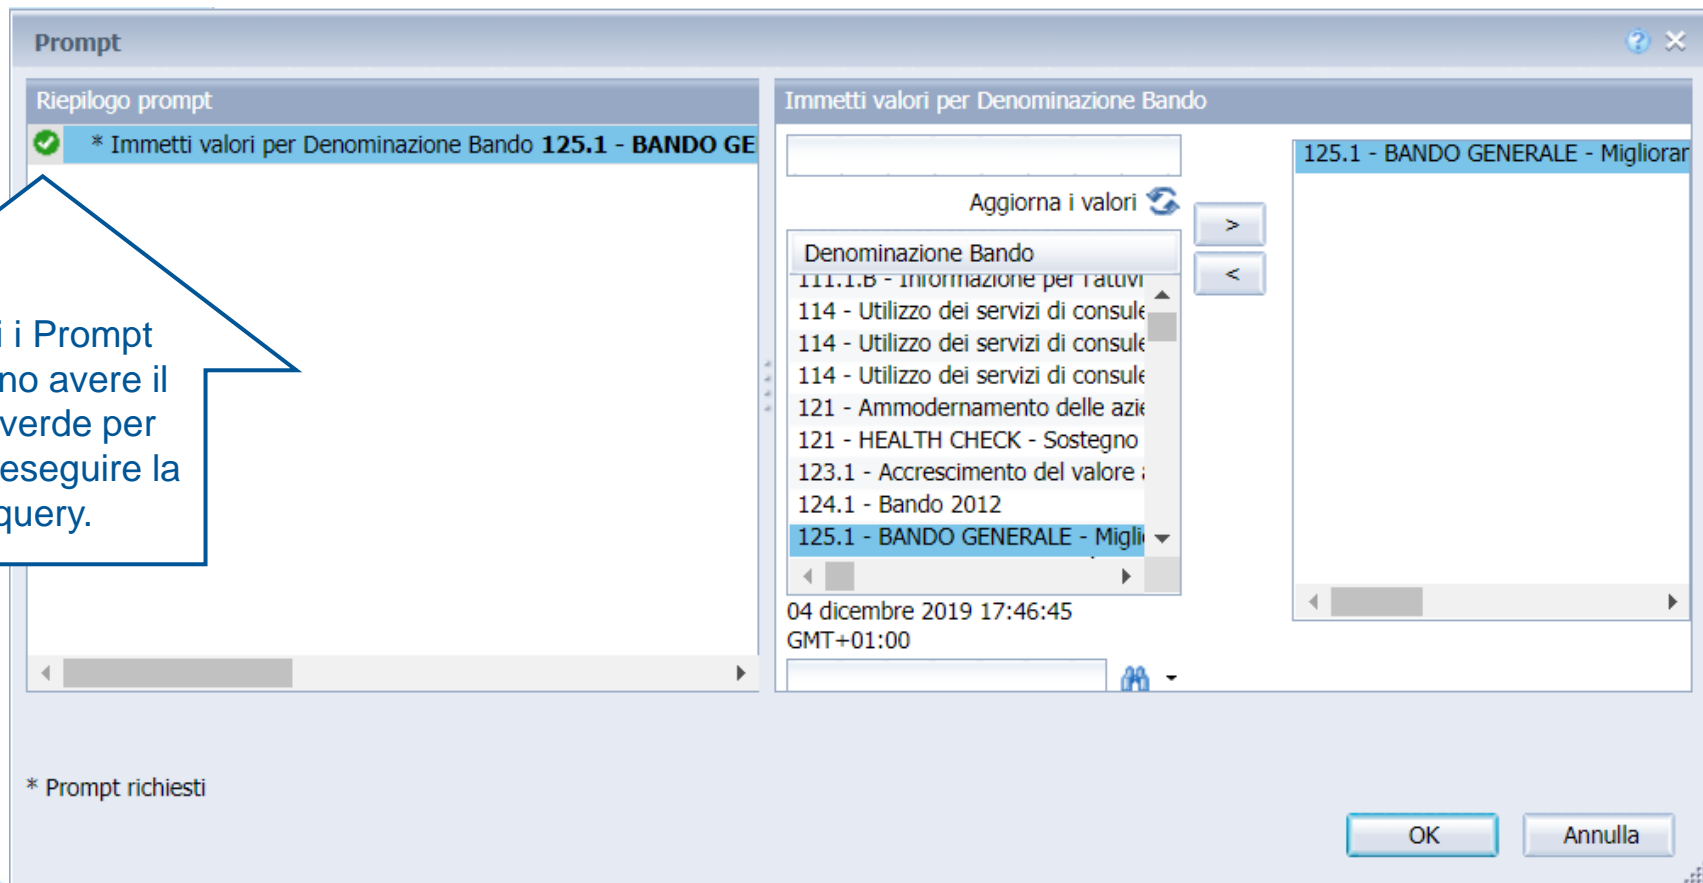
Prompt

Riepilogo prompt

* Immetti valori per Denominazione Bando **125.1 - BANDO GE**

i i Prompt
no avere il
verde per
eseguire la
query.

Immetti valori per Denominazione Bando

Aggiorna i valori

Denominazione Bando

111.1.B - Informazione per l'attivi

114 - Utilizzo dei servizi di consule

114 - Utilizzo dei servizi di consule

114 - Utilizzo dei servizi di consule

121 - Ammodernamento delle azie

121 - HEALTH CHECK - Sostegno

123.1 - Accrescimento del valore

124.1 - Bando 2012

125.1 - BANDO GENERALE - Migli

04 dicembre 2019 17:46:45 GMT+01:00

>

<

125.1 - BANDO GENERALE - Migliorar

* Prompt richiesti

OK

Annulla